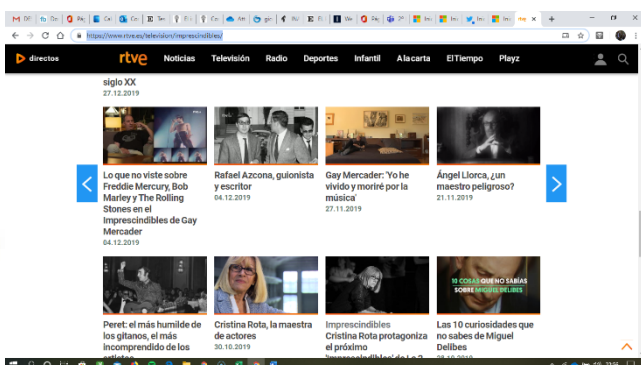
https://www.rtve.es/television/imprescindibles/

directos rtve Noticias Televisión Radio Deportes Infantil A la carta El Tiempo Playz

siglo XX
27.12.2019

Lo que no viste sobre Freddie Mercury, Bob Marley y The Rolling Stones en el Imprescindibles de Gay Mercader
04.12.2019

Rafael Azcona, guionista y escritor
04.12.2019

Gay Mercader: 'Yo he vivido y moriré por la música'
27.11.2019

Ángel Llorca, ¿un maestro peligroso?
21.11.2019

Peret: el más humilde de los gitanos, el más incomprendido de los artistas

Cristina Rota, la maestra de actores
30.10.2019

Imprescindibles
Cristina Rota protagoniza el próximo 'Imprescindibles' de La 2

10 COSAS QUE NO SABÍAS SOBRE MIGUEL DELIBES
Las 10 curiosidades que no sabes de Miguel Delibes
28.10.2019